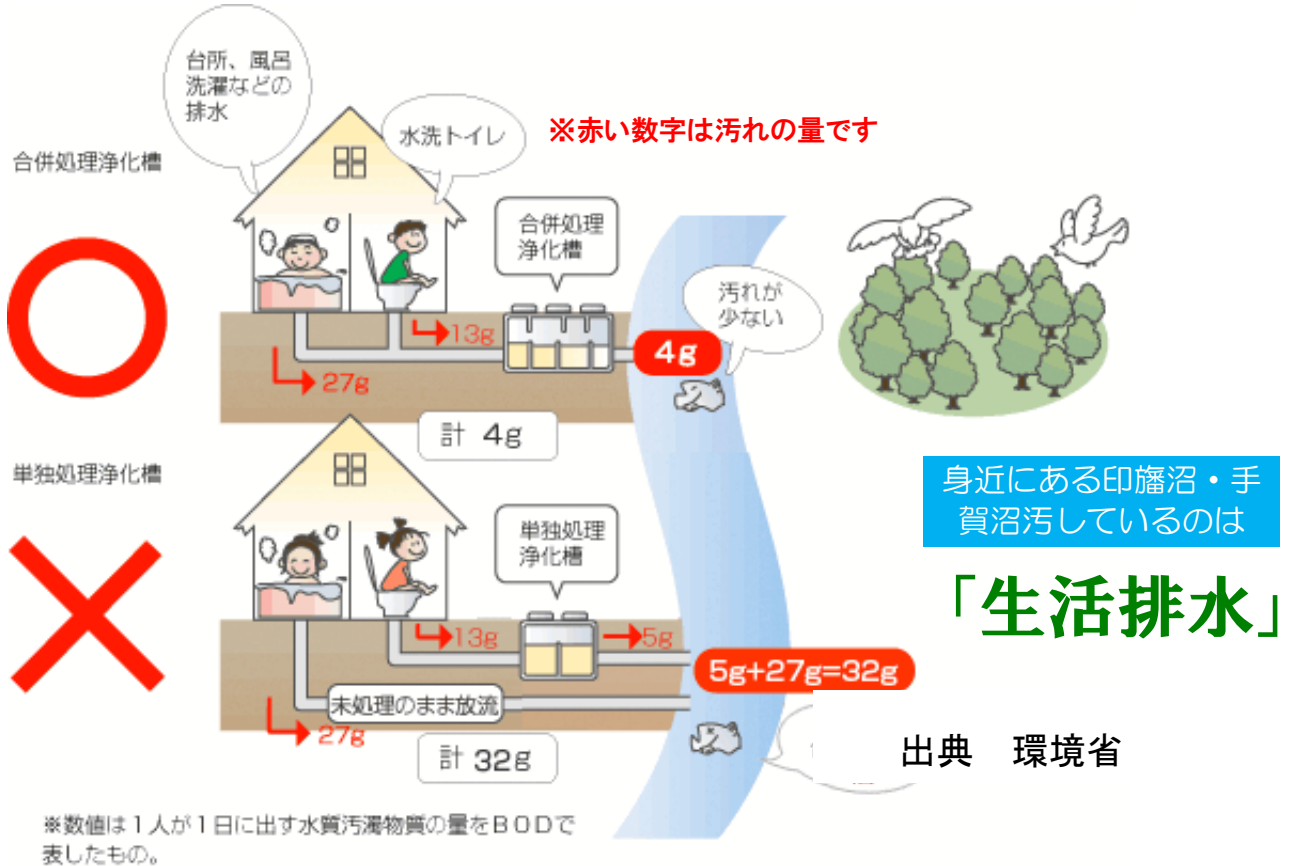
台所、風呂
洗濯などの
排水

水洗トイレ

※赤い数字は汚れの量です

合併処理浄化槽

合併処理
浄化槽

13g

27g

4g

汚れが
少ない

計 4g

単独処理浄化槽

単独処理
浄化槽

13g

5g

5g+27g=32g

未処理のまま放流

27g

計 32g

身近にある印旛沼・手賀沼汚しているのは

「生活排水」

出典 環境省

※数値は１人が１日に出す水質汚濁物質の量をＢＯＤで表したもの。